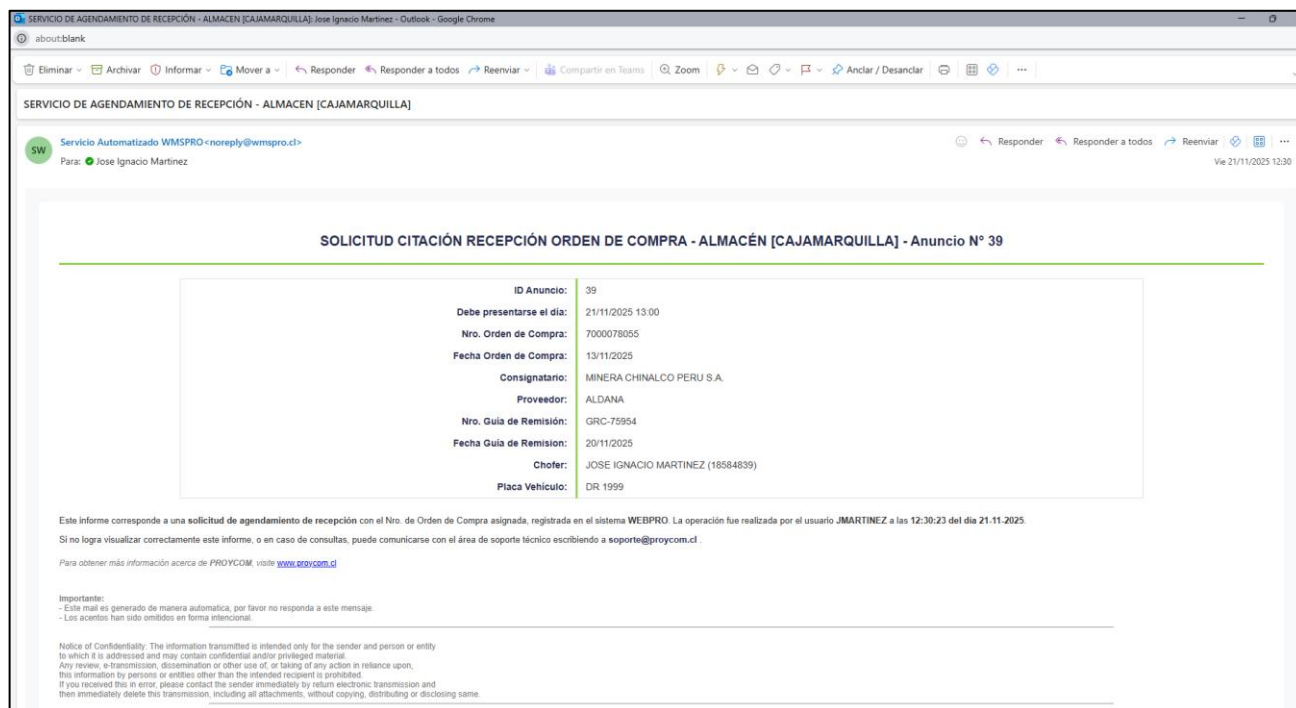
SERVICIO DE AGENDAMIENTO DE RECEPCIÓN - ALMACEN [CAJAMARQUILLA]: Jose Ignacio Martinez - Outlook - Google Chrome

about:blank

Eliminar Archivar Informar Mover a Responder Responder a todos Reenviar Compartir en Teams Zoom Anclar / Desanclar ···

SERVICIO DE AGENDAMIENTO DE RECEPCIÓN - ALMACEN [CAJAMARQUILLA]

SW

Servicio Automatizado WMSPRO<noreply@wmspro.cl>

Para: Jose Ignacio Martinez

Responder Responder a todos Reenviar ···

Vie 21/11/2025 12:30

SOLICITUD CITACIÓN RECEPCIÓN ORDEN DE COMPRA - ALMACÉN [CAJAMARQUILLA] - Anuncio N° 39

| | |
|---|---|
| ID Anuncio: | 39 |
| Debe presentarse el día: | 21/11/2025 13:00 |
| Nro. Orden de Compra: | 7000078055 |
| Fecha Orden de Compra: | 13/11/2025 |
| Consignatario: | MINERA CHINALCO PERU S.A. |
| Proveedor: | ALDANA |
| Nro. Guía de Remisión: | GRC-75954 |
| Fecha Guía de Remision: | 20/11/2025 |
| Chofer: | JOSE IGNACIO MARTINEZ (18584839) |
| Placa Vehículo: | DR 1999 |

Este informe corresponde a una solicitud de agendamiento de recepción con el Nro. de Orden de Compra asignada, registrada en el sistema WEBPRO. La operación fue realizada por el usuario JMARTINEZ a las 12:30:23 del dia 21-11-2025.

Si no logra visualizar correctamente este informe, o en caso de consultas, puede comunicarse con el área de soporte técnico escribiendo a soporte@proycom.cl .

Para obtener más información acerca de PROYCOM, visite www.proycom.cl

Importante:
- Este mail es generado de manera automatica, por favor no responda a este mensaje.
- Los acentos han sido omitidos en forma intencional.

Notice of Confidentiality: The information transmitted is intended only for the sender and person or entity to which it is addressed and may contain confidential and/or privileged material.
Any review, e-transmission, dissemination or other use of, or taking of any action in reliance upon, this information by persons or entities other than the intended recipient is prohibited.
If you received this in error, please contact the sender immediately by return electronic transmission and then immediately delete this transmission, including all attachments, without copying, distributing or disclosing same.